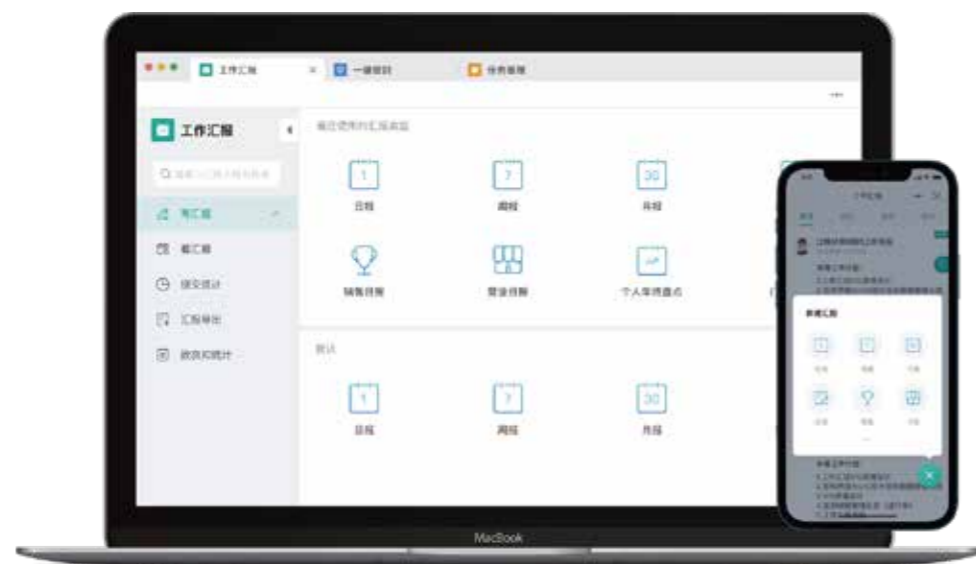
工作汇报 一键管理 任务看板

工作汇报

写汇报
看汇报
提交统计
汇报导出
数据和统计

最近使用的汇报类型

1
日报

7
周报

30
月报

销售日报

营业日报

个人年终盘点

默认

1
日报

7
周报

30
月报

MacBook

工作汇报

新建汇报

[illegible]